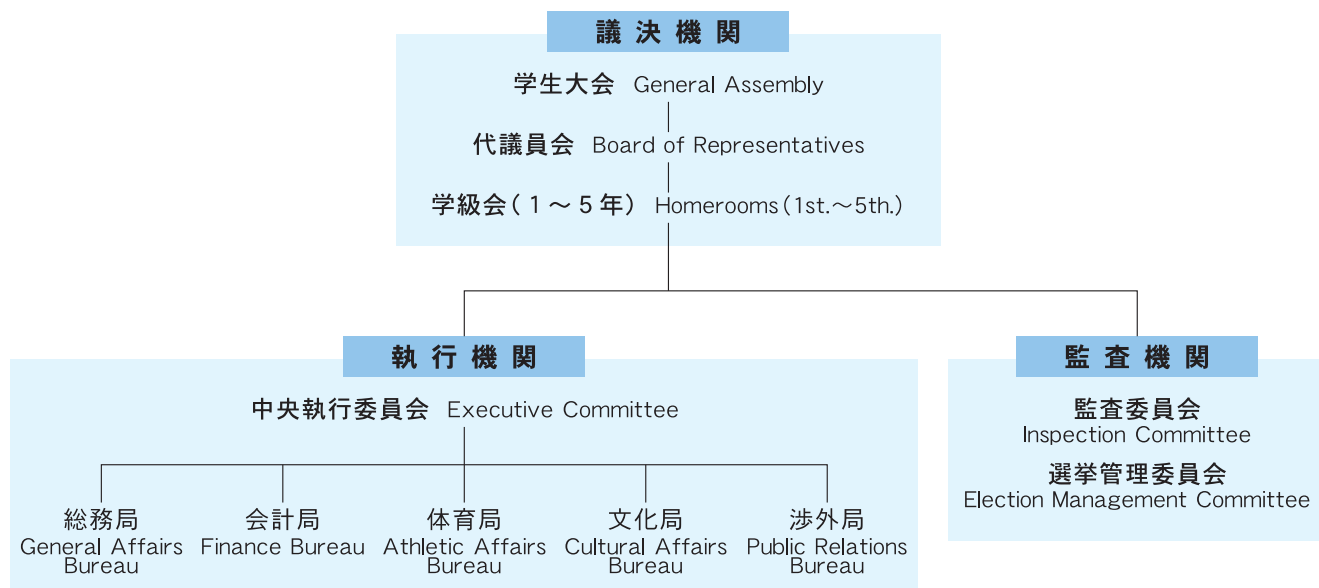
議決機関

学生大会 General Assembly

代議員会 Board of Representatives

学級会（１～５年） Homerooms（1st.～5th.）

執行機関

中央執行委員会 Executive Committee

総務局
General Affairs Bureau

会計局
Finance Bureau

体育局
Athletic Affairs Bureau

文化局
Cultural Affairs Bureau

渉外局
Public Relations Bureau

監査機関

監査委員会
Inspection Committee

選挙管理委員会
Election Management Committee